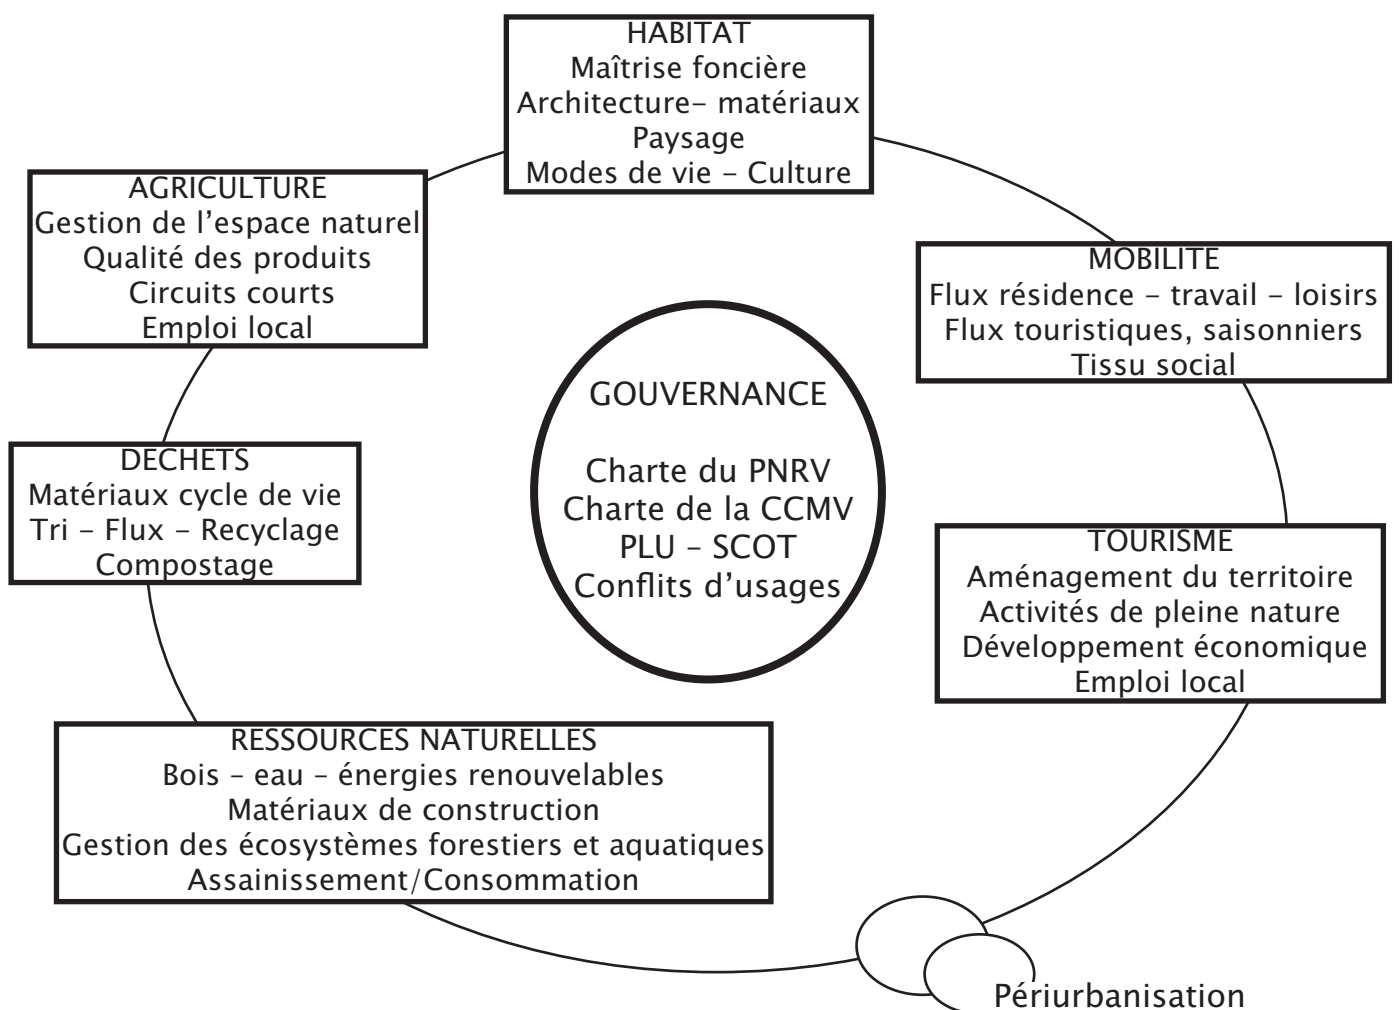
HABITAT
Maîtrise foncière
Architecture- matériaux
Paysage
Modes de vie - Culture

AGRICULTURE
Gestion de l'espace naturel
Qualité des produits
Circuits courts
Emploi local

MOBILITE
Flux résidence - travail - loisirs
Flux touristiques, saisonniers
Tissu social

GOUVERNANCE

Charte du PNRV
Charte de la CCMV
PLU - SCOT
Conflits d'usages

DECHETS
Matériaux cycle de vie
Tri - Flux - Recyclage
Compostage

TOURISME
Aménagement du territoire
Activités de pleine nature
Développement économique
Emploi local

RESSOURCES NATURELLES
Bois - eau - énergies renouvelables
Matériaux de construction
Gestion des écosystèmes forestiers et aquatiques
Assainissement/Consommation

Périurbanisation